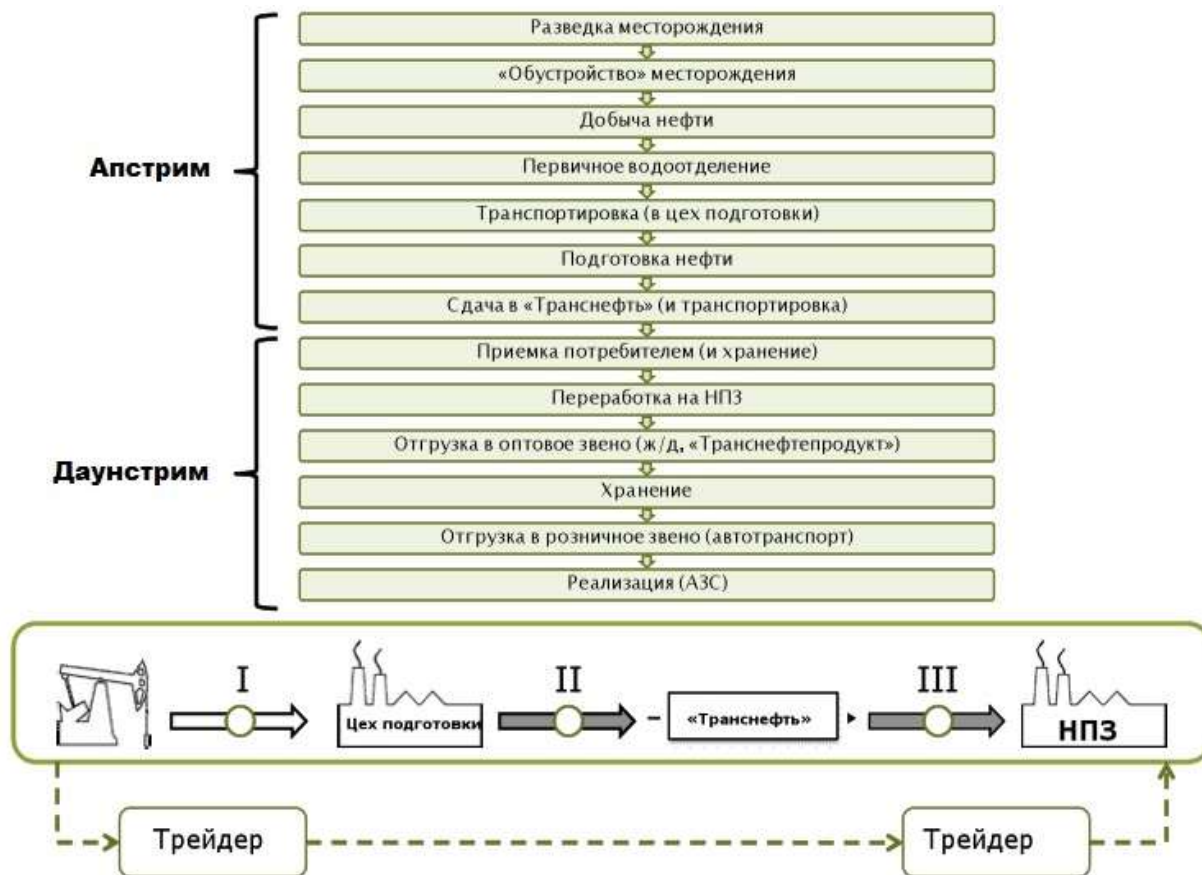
Апстрим

Разведка месторождения

«Обустройство» месторождения

Добыча нефти

Первичное водоотделение

Транспортировка (в цех подготовки)

Подготовка нефти

Сдача в «Транснефть» (и транспортировка)

Даунстрим

Приемка потребителем (и хранение)

Переработка на НПЗ

Отгрузка в оптовое звено (ж/д, «Транснефтепродукт»)

Хранение

Отгрузка в розничное звено (автотранспорт)

Реализация (АЗС)

I

Цех подготовки

II

«Транснефть»

III

НПЗ

Трейдер

Трейдер